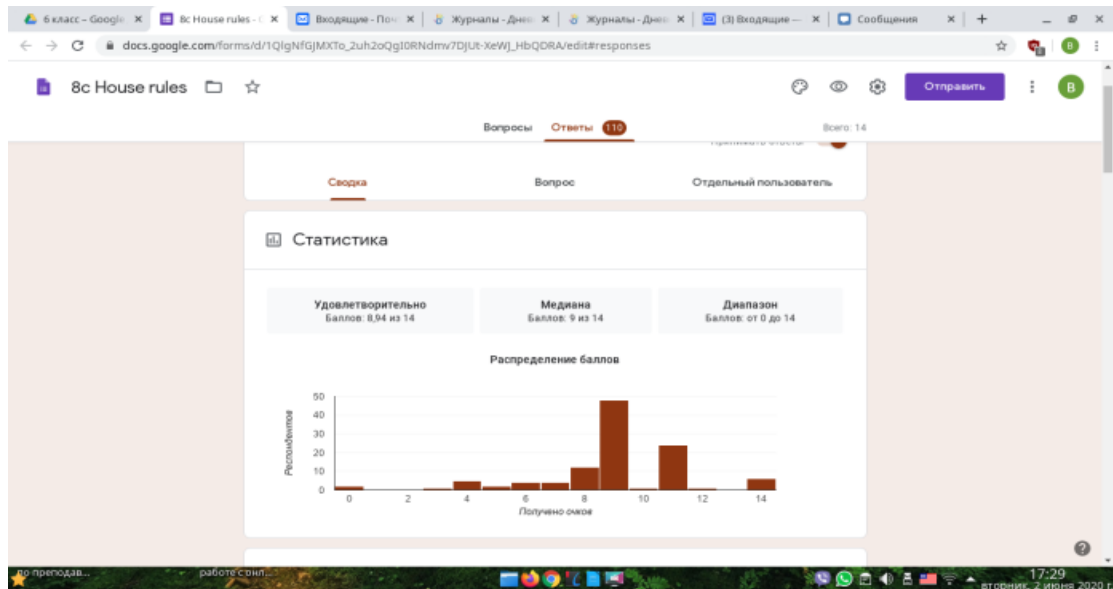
6 класс – Google ✕ | 8c House rules - ✕ | Входящие - Поч ✕ | Журналы - Днев ✕ | Журналы - Днев ✕ | (3) Входящие — ✕ | Сообщения ✕ | +

docs.google.com/forms/d/1QlgNfGjMXTo_2uh2oQgI0RNdmv7DJUt-XeWJ_HbQDRA/edit#responses

8c House rules

Отправить

B

Вопросы Ответы 110 Всего: 14

Принимать ответы

Сводка Вопрос Отдельный пользователь

Статистика

| Удовлетворительно | Медиана | Диапазон |
|---|---|---|
| Баллов: 8,94 из 14 | Баллов: 9 из 14 | Баллов: от 0 до 14 |

Распределение баллов

Респондентов

50
40
30
20
10
0

0 2 4 6 8 10 12 14

Получено очков

по преподав... работе с онл...

17:29
вторник, 2 июня 2020 г.